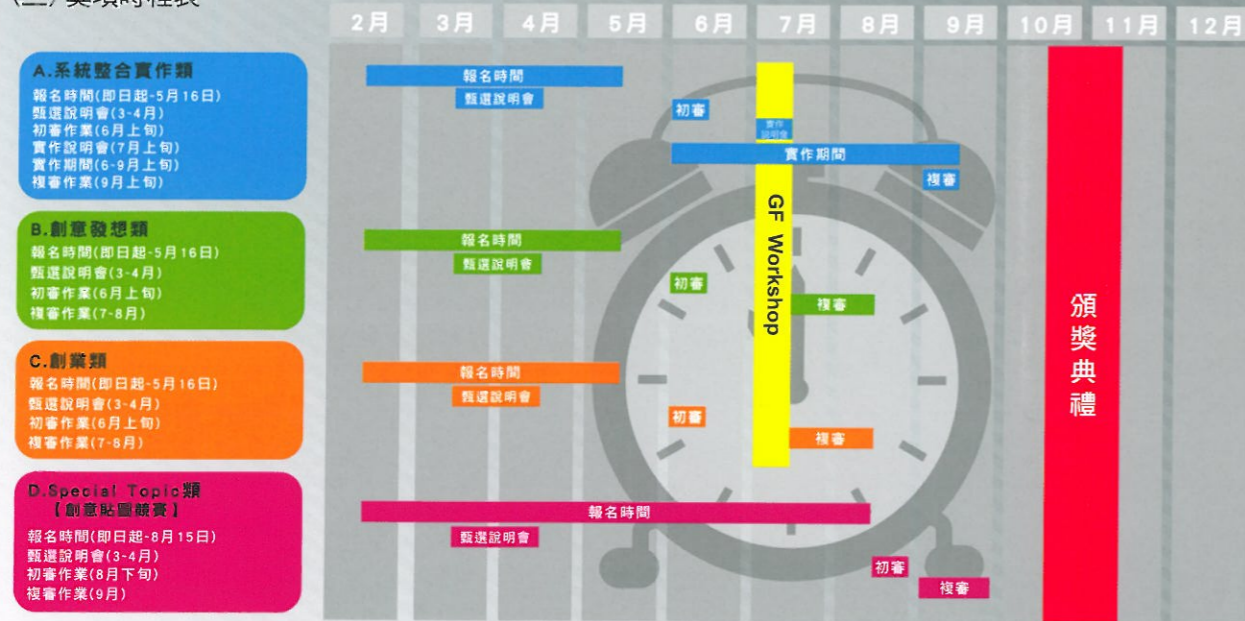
(三) 獎項時程表

2月 3月 4月 5月 6月 7月 8月 9月 10月 11月 12月

A.系統整合實作類
報名時間(即日起-5月16日)
甄選說明會(3-4月)
初審作業(6月上旬)
實作說明會(7月上旬)
實作期間(6-9月上旬)
複審作業(9月上旬)

報名時間
甄選說明會
初審
實作說明會
實作期間
複審

B.創意發想類
報名時間(即日起-5月16日)
甄選說明會(3-4月)
初審作業(6月上旬)
複審作業(7-8月)

報名時間
甄選說明會
初審
複審

C.創業類
報名時間(即日起-5月16日)
甄選說明會(3-4月)
初審作業(6月上旬)
複審作業(7-8月)

報名時間
甄選說明會
初審
複審

D.Special Topic類
【創意貼圖競賽】
報名時間(即日起-8月15日)
甄選說明會(3-4月)
初審作業(8月下旬)
複審作業(9月)

報名時間
甄選說明會
初審
複審

GF Workshop

頒獎典禮